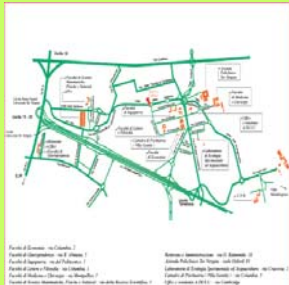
Uscita 10

Uscita N. 18

Facoltà di Economia - via Columbia, 2
Facoltà di Giurisprudenza - via O. Almasio, 1
Facoltà di Ingegneria - via del Politecnico, 1
Facoltà di Lettere e Filosofia - via Columbia, 1
Facoltà di Medicina e Chirurgia - via Montpellier, 1
Facoltà di Scienze Matematiche, Fisiche e Naturali - via della Ricerca Scientifica, 1

Rettorato e Amministrazione - via O. Raimondo, 18
Azienda Policlinico Tor Vergata - viale Oxford, 81
Laboratorio di Ecologia Sperimentale ed Acquacoltura - via Cracovia, 1
Cattedra di Psichiatria ("Villa Ilaria") - via Columbia, 1
Uffici e seminari a Villa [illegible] - via Cambridge